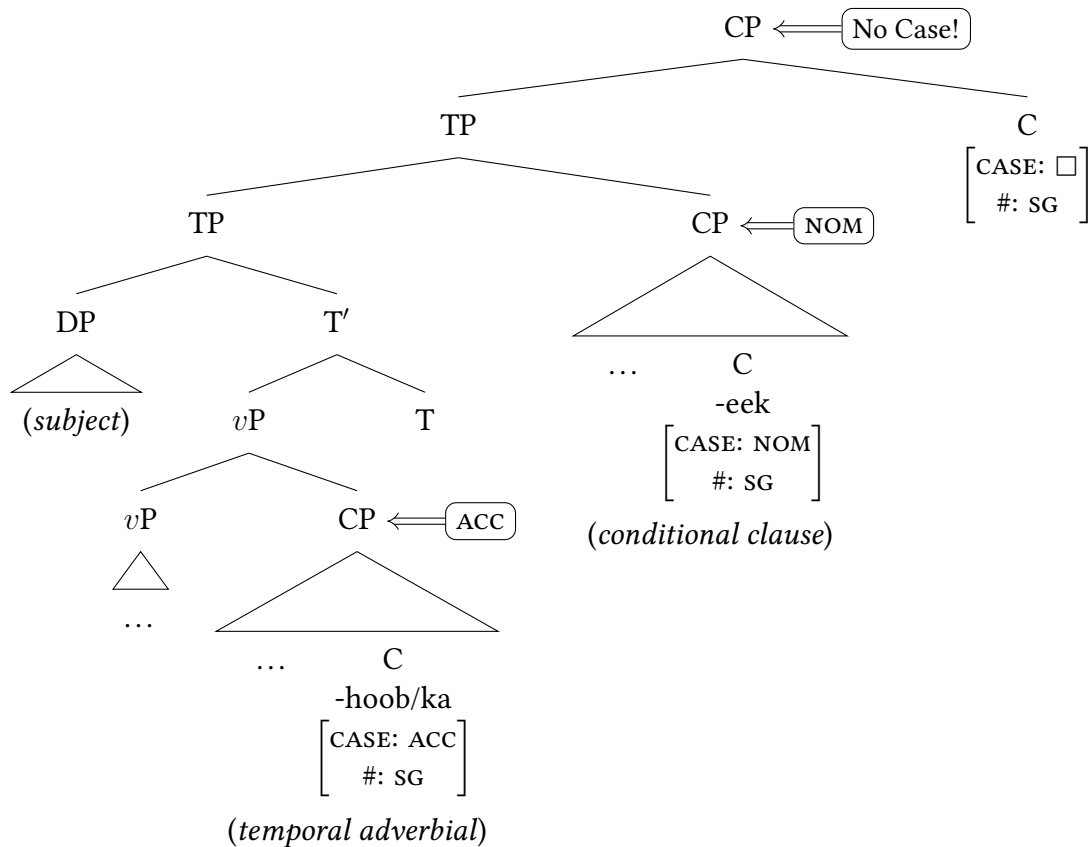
CP ⟸ No Case!

TP

C

$\begin{bmatrix} \text{CASE: } \square \\ \text{\#: SG} \end{bmatrix}$

TP

CP ⟸ NOM

DP

(*subject*)

T′

$v$P

T

… C

-eek

$\begin{bmatrix} \text{CASE: NOM} \\ \text{\#: SG} \end{bmatrix}$

(*conditional clause*)

$v$P

…

CP ⟸ ACC

… C

-hoob/ka

$\begin{bmatrix} \text{CASE: ACC} \\ \text{\#: SG} \end{bmatrix}$

(*temporal adverbial*)